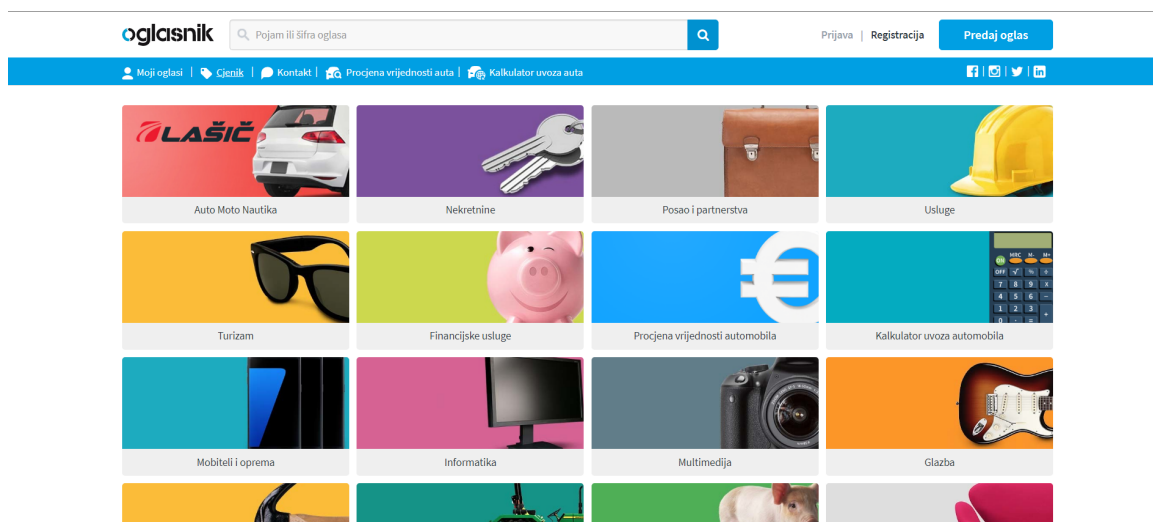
oglasnik

Pojam ili šifra oglasa

Prijava | Registracija

Predaj oglas

Moji oglasi | Cjenik | Kontakt | Procjena vrijednosti auta | Kalkulator uvoza auta

LAŠIĆ

Auto Moto Nautika

Nekretnine

Posao i partnerstva

Usluge

Turizam

Financijske usluge

Procjena vrijednosti automobila

Kalkulator uvoza automobila

Mobiteli i oprema

Informatika

Multimedija

Glazba